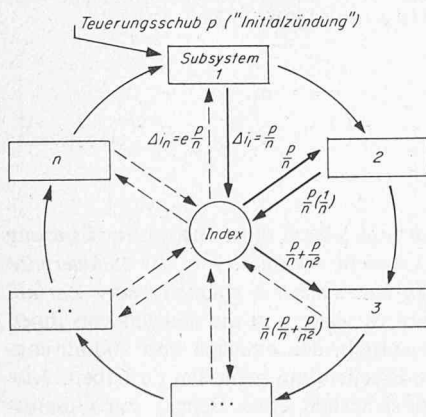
Teuerungsschub p ("Initialzündung")

Subsystem 1

$\Delta_{In} = e\frac{p}{n}$

$\Delta_{I1} = \frac{p}{n}$

n

2

$\frac{p}{n}$

$\frac{p}{n}(\frac{1}{n})$

Index

$\frac{p}{n}+\frac{p}{n^2}$

...

3

$\frac{1}{n}(\frac{p}{n}+\frac{p}{n^2})$

...